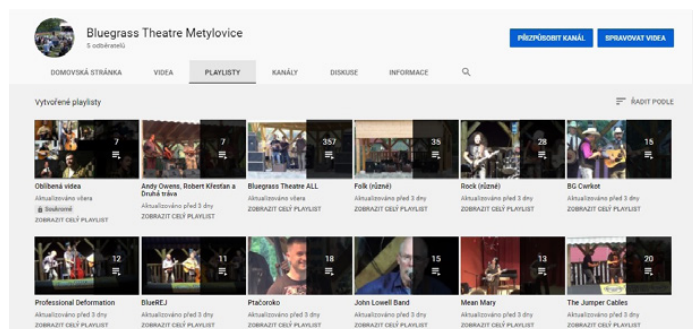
Bluegrass Theatre Metylovice
5 odběratelů

PŘIZPŮSOBIT KANÁL
SPRAVOVAT VIDEA

DOMOVSKÁ STRÁNKA
VIDEA
PLAYLISTY
KANÁLY
DISKUSE
INFORMACE

Vytvořené playlisty

ŘADIT PODLE

7
Oblíbená videa
Aktualizováno včera
Soukromé
ZOBRAZIT CELÝ PLAYLIST

7
Andy Owens, Robert Křesťan a Druhá tráva
Aktualizováno před 3 dny
ZOBRAZIT CELÝ PLAYLIST

357
Bluegrass Theatre ALL
Aktualizováno před 3 dny
ZOBRAZIT CELÝ PLAYLIST

35
Folk (různé)
Aktualizováno před 3 dny
ZOBRAZIT CELÝ PLAYLIST

28
Rock (různé)
Aktualizováno před 3 dny
ZOBRAZIT CELÝ PLAYLIST

15
BG Cwrkot
Aktualizováno před 3 dny
ZOBRAZIT CELÝ PLAYLIST

12
Professional Deformation
Aktualizováno před 3 dny

11
BlueREJ
Aktualizováno před 3 dny

18
Ptačoroko
Aktualizováno před 3 dny

15
John Lowell Band
Aktualizováno před 3 dny

13
Mean Mary
Aktualizováno před 3 dny

20
The Jumper Cables
Aktualizováno před 3 dny